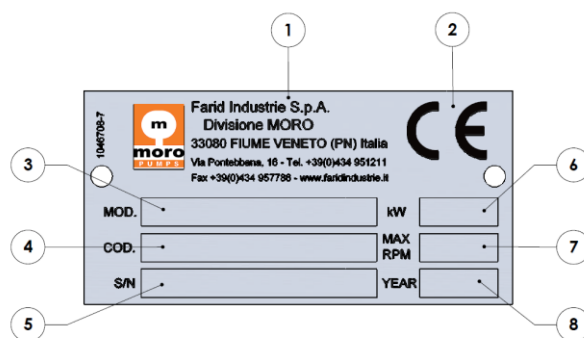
1

2

1046708-7

m
moro
PUMPS

Farid Industrie S.p.A.
Divisione MORO
33080 FIUME VENETO (PN) Italia
Via Pontebbana, 16 - Tel. +39(0)434 951211
Fax +39(0)434 957786 - www.faridindustrie.it

CE

3

6

MOD.

kW

4

COD.

MAX RPM

7

S/N

YEAR

5

8